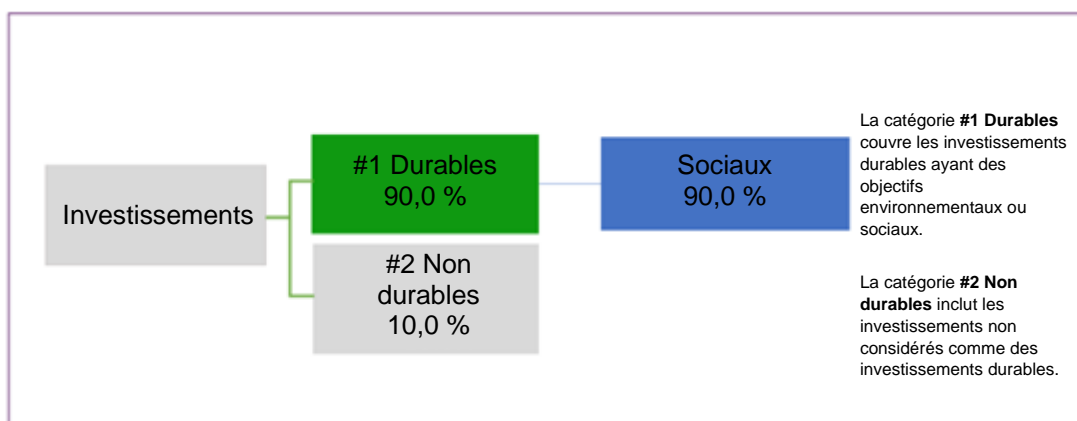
Investissements

#1 Durables
90,0 %

#2 Non durables
10,0 %

Sociaux
90,0 %

La catégorie **#1 Durables** couvre les investissements durables ayant des objectifs environnementaux ou sociaux.

La catégorie **#2 Non durables** inclut les investissements non considérés comme des investissements durables.